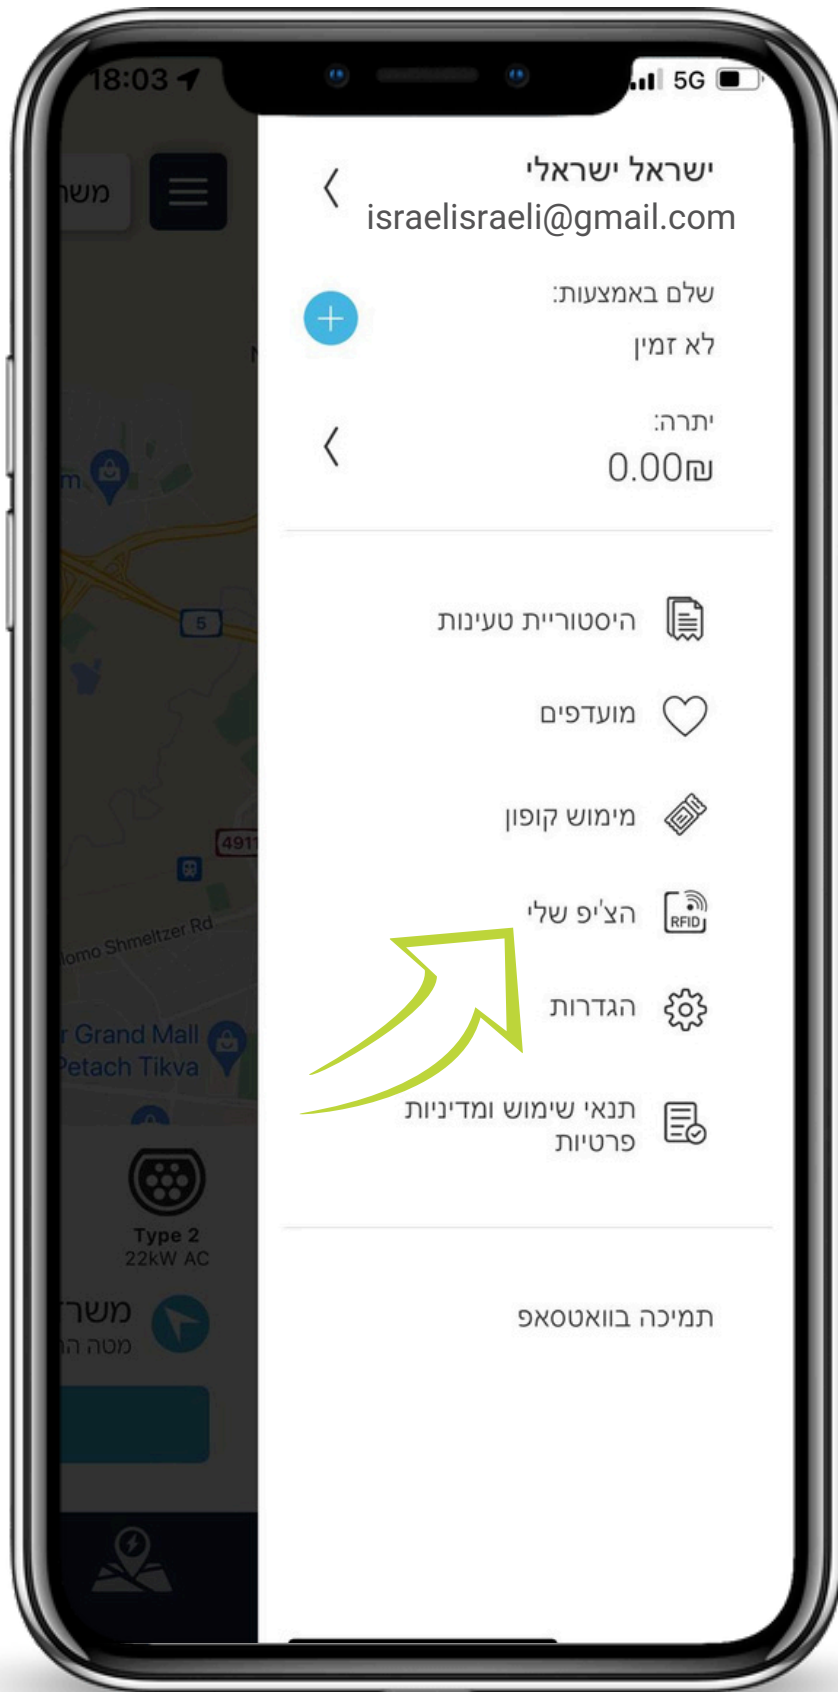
18:03
5G
משח
ישראל ישראלי
israelisraeli@gmail.com
שלם באמצעות:
לא זמין
יתרה:
0.00₪
היסטוריית טעינות
מועדפים
מימוש קופון
הצ'יפ שלי
RFID
הגדרות
תנאי שימוש ומדיניות פרטיות
תמיכה בוואטסאפ
5
491
lomo Shmeltzer Rd
r Grand Mall
Petach Tikva
Type 2
22kW AC
משרו
מטה הח